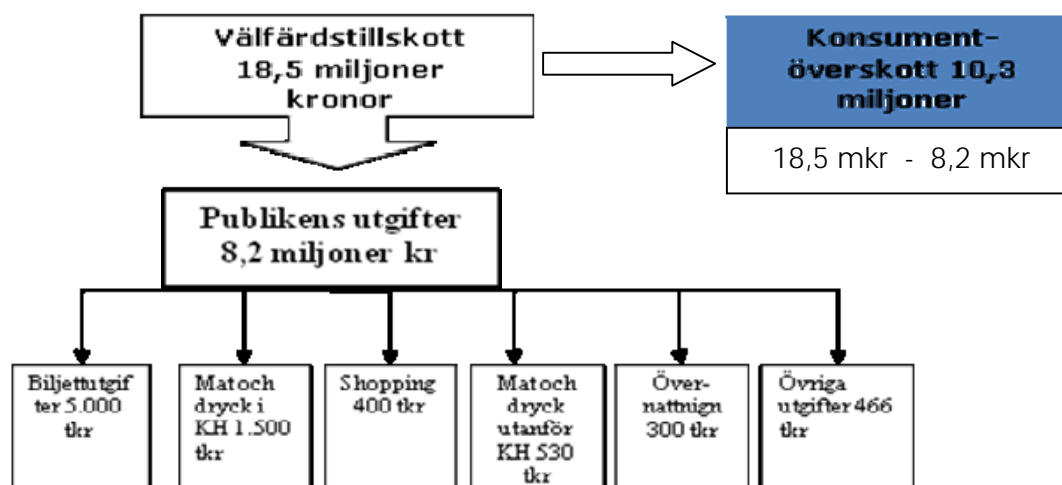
Välfärdstillskott 18,5 miljoner kronor

Konsument-överskott 10,3 miljoner

18,5 mkr - 8,2 mkr

Publikens utgifter 8,2 miljoner kr

Biljettutgifter 5.000 tkr

Matoch dryck i KH 1.500 tkr

Shopping 400 tkr

Matoch dryck utanför KH 530 tkr

Över-nattnign 300 tkr

Övriga utgifter 466 tkr